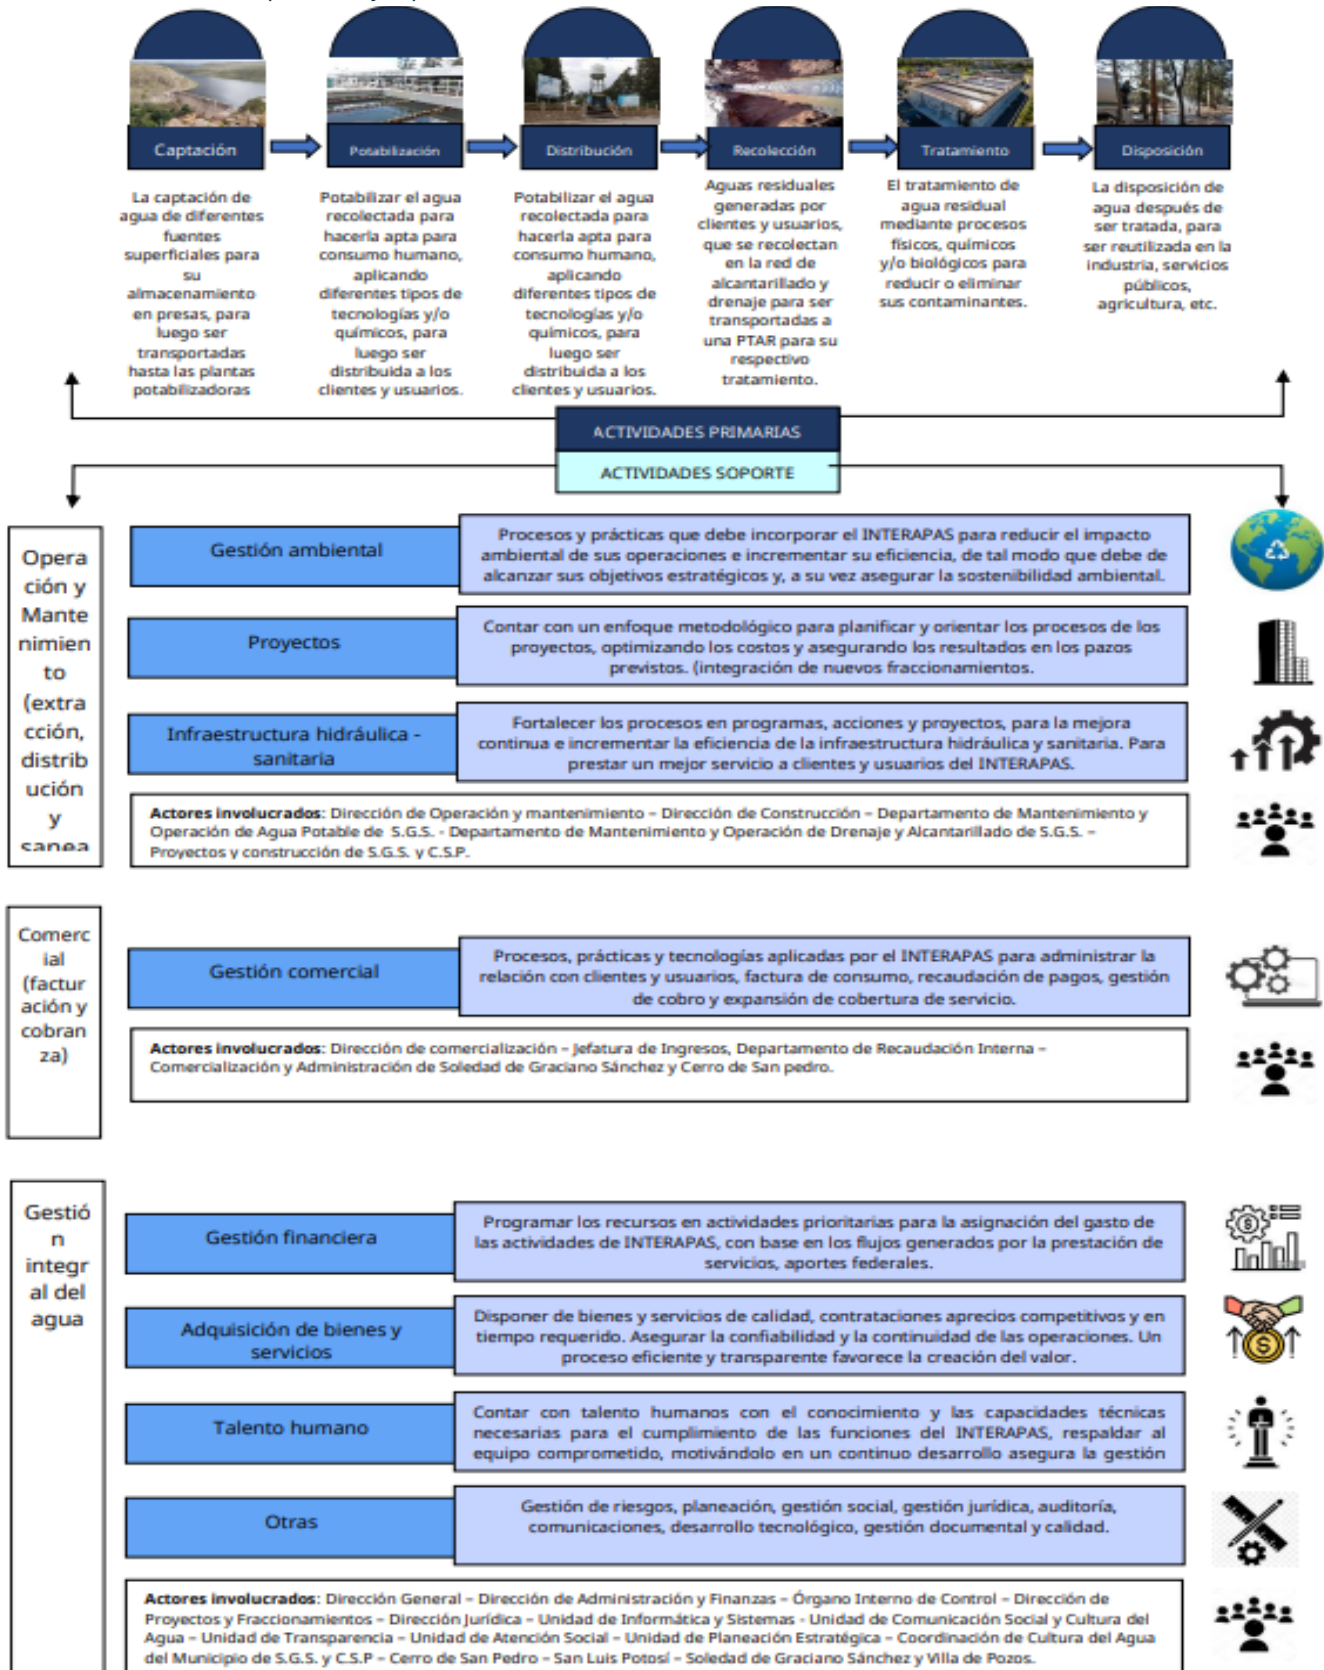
Captación

La captación de agua de diferentes fuentes superficiales para su almacenamiento en presas, para luego ser transportadas hasta las plantas potabilizadoras

Potabilización

Potabilizar el agua recolectada para hacerla apta para consumo humano, aplicando diferentes tipos de tecnologías y/o químicos, para luego ser distribuida a los clientes y usuarios.

Distribución

Potabilizar el agua recolectada para hacerla apta para consumo humano, aplicando diferentes tipos de tecnologías y/o químicos, para luego ser distribuida a los clientes y usuarios.

Recolección

Aguas residuales generadas por clientes y usuarios, que se recolectan en la red de alcantarillado y drenaje para ser transportadas a una PTAR para su respectivo tratamiento.

Tratamiento

El tratamiento de agua residual mediante procesos físicos, químicos y/o biológicos para reducir o eliminar sus contaminantes.

Disposición

La disposición de agua después de ser tratada, para ser reutilizada en la industria, servicios públicos, agricultura, etc.

ACTIVIDADES PRIMARIAS

ACTIVIDADES SOPORTE

Operación y Mantenimiento (extracción, distribución y sanea

Gestión ambiental

Procesos y prácticas que debe incorporar el INTERAPAS para reducir el impacto ambiental de sus operaciones e incrementar su eficiencia, de tal modo que debe de alcanzar sus objetivos estratégicos y, a su vez asegurar la sostenibilidad ambiental.

Proyectos

Contar con un enfoque metodológico para planificar y orientar los procesos de los proyectos, optimizando los costos y asegurando los resultados en los pazos previstos. (integración de nuevos fraccionamientos.

Infraestructura hidráulica - sanitaria

Fortalecer los procesos en programas, acciones y proyectos, para la mejora continua e incrementar la eficiencia de la infraestructura hidráulica y sanitaria. Para prestar un mejor servicio a clientes y usuarios del INTERAPAS.

Actores involucrados: Dirección de Operación y mantenimiento – Dirección de Construcción – Departamento de Mantenimiento y Operación de Agua Potable de S.G.S. - Departamento de Mantenimiento y Operación de Drenaje y Alcantarillado de S.G.S. – Proyectos y construcción de S.G.S. y C.S.P.

Comercial (facturación y cobranza)

Gestión comercial

Procesos, prácticas y tecnologías aplicadas por el INTERAPAS para administrar la relación con clientes y usuarios, factura de consumo, recaudación de pagos, gestión de cobro y expansión de cobertura de servicio.

Actores involucrados: Dirección de comercialización – Jefatura de Ingresos, Departamento de Recaudación Interna – Comercialización y Administración de Soledad de Graciano Sánchez y Cerro de San pedro.

Gestión integral del agua

Gestión financiera

Programar los recursos en actividades prioritarias para la asignación del gasto de las actividades de INTERAPAS, con base en los flujos generados por la prestación de servicios, aportes federales.

Adquisición de bienes y servicios

Disponer de bienes y servicios de calidad, contrataciones aprecios competitivos y en tiempo requerido. Asegurar la confiabilidad y la continuidad de las operaciones. Un proceso eficiente y transparente favorece la creación del valor.

Talento humano

Contar con talento humanos con el conocimiento y las capacidades técnicas necesarias para el cumplimiento de las funciones del INTERAPAS, respaldar al equipo comprometido, motivándolo en un continuo desarrollo asegura la gestión

Otras

Gestión de riesgos, planeación, gestión social, gestión jurídica, auditoría, comunicaciones, desarrollo tecnológico, gestión documental y calidad.

Actores involucrados: Dirección General – Dirección de Administración y Finanzas – Órgano Interno de Control – Dirección de Proyectos y Fraccionamientos – Dirección Jurídica – Unidad de Informática y Sistemas - Unidad de Comunicación Social y Cultura del Agua – Unidad de Transparencia – Unidad de Atención Social – Unidad de Planeación Estratégica – Coordinación de Cultura del Agua del Municipio de S.G.S. y C.S.P – Cerro de San Pedro – San Luis Potosí – Soledad de Graciano Sánchez y Villa de Pozos.